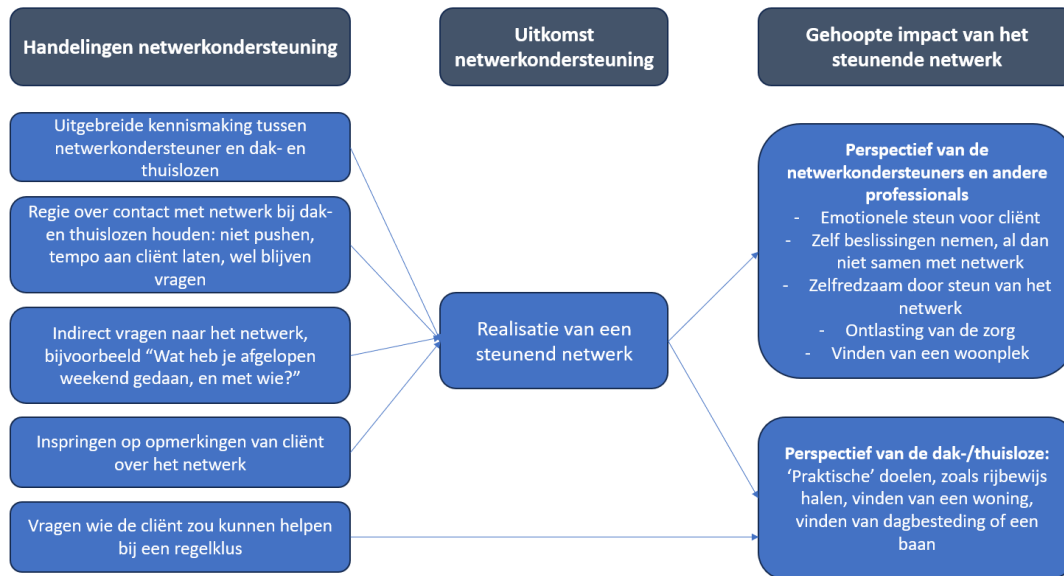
Handelingen netwerkondersteuning

Uitkomst netwerkondersteuning

Gehoopte impact van het steunende netwerk

Uitgebreide kennismaking tussen netwerkondersteuner en dak- en thuislozen

Regie over contact met netwerk bij dak- en thuislozen houden: niet pushen, tempo aan cliënt laten, wel blijven vragen

Indirect vragen naar het netwerk, bijvoorbeeld “Wat heb je afgelopen weekend gedaan, en met wie?”

Inspringen op opmerkingen van cliënt over het netwerk

Vragen wie de cliënt zou kunnen helpen bij een regelklus

Realisatie van een steunend netwerk

Perspectief van de netwerkondersteuners en andere professionals
- Emotionele steun voor cliënt
- Zelf beslissingen nemen, al dan niet samen met netwerk
- Zelfredzaam door steun van het netwerk
- Ontlasting van de zorg
- Vinden van een woonplek

Perspectief van de dak-/thuisloze: ‘Praktische’ doelen, zoals rijbewijs halen, vinden van een woning, vinden van dagbesteding of een baan